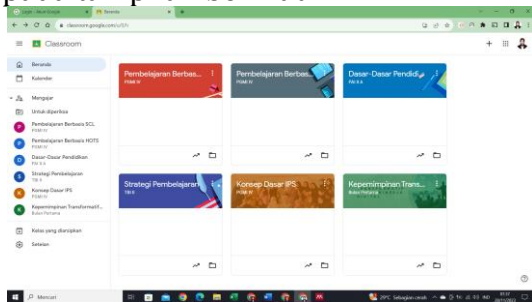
classroom.google.com/u/0/h

Classroom

Beranda

Kalender

Mengajar

Untuk diperiksa

Pembelajaran Berbasis SCL
PGMI IV

Pembelajaran Berbasis HOTS
PGMI IV

Dasar-Dasar Pendidikan
PAI V A

Strategi Pembelajaran
TIK 8

Konsep Dasar IPS
PGMI IV

Kepemimpinan Transformatif...
Bulan Pertama

Kelas yang diarsipkan

Setelan

Pembelajaran Berbas...
PGMI IV

Pembelajaran Berbas...
PGMI IV

Dasar-Dasar Pendidi...
PAI V A

Strategi Pembelajaran
TIK 8

Konsep Dasar IPS
PGMI IV

Kepemimpinan Trans...
Bulan Pertama

Mencari

29°C Sebagian cerah